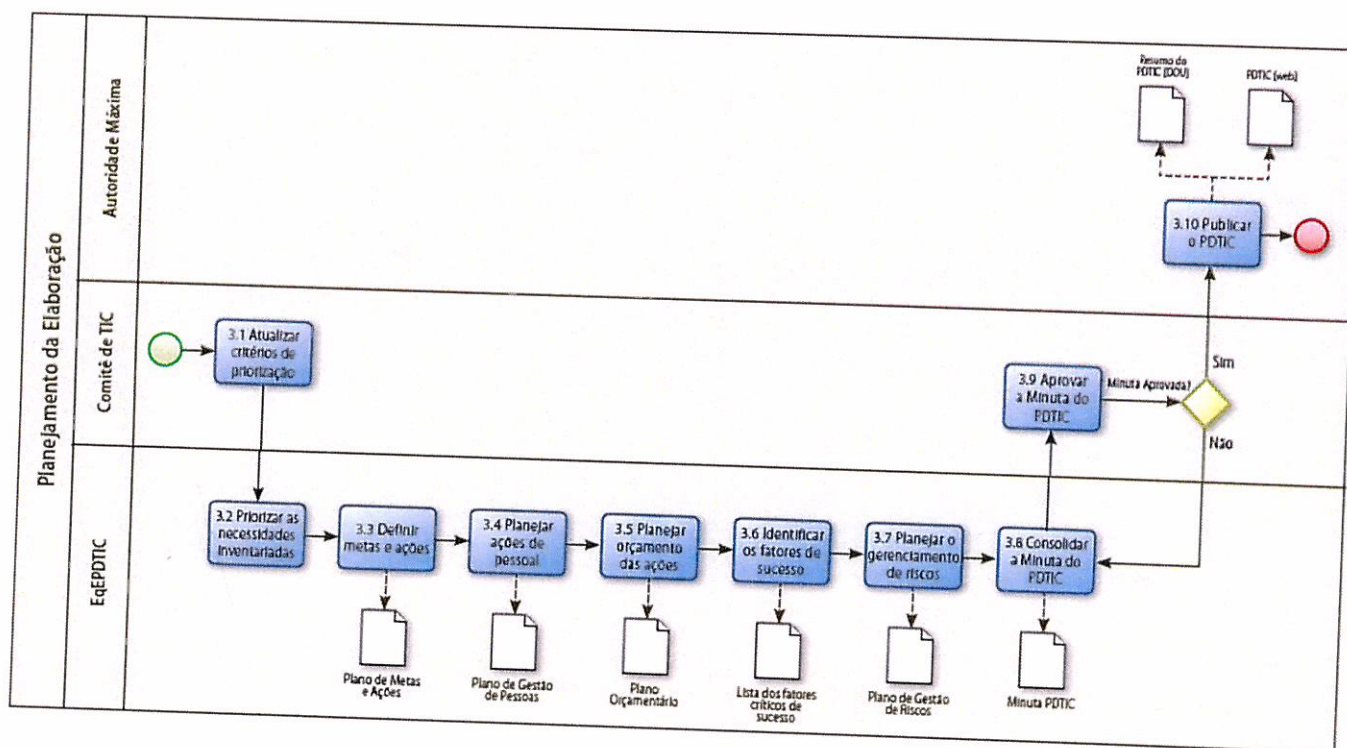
Planejamento da Elaboração

Autoridade Máxima

Resumo do PDTIC (DOU)

PDTIC (web)

3.10 Publicar o PDTIC

Comitê de TIC

3.1 Atualizar critérios de priorização

3.9 Aprovar a Minuta do PDTIC

Minuta Aprovada?

Sim

Não

EqEPDTIC

3.2 Priorizar as necessidades inventariadas

3.3 Definir metas e ações

3.4 Planejar ações de pessoal

3.5 Planejar orçamento das ações

3.6 Identificar os fatores de sucesso

3.7 Planejar o gerenciamento de riscos

3.8 Consolidar a Minuta do PDTIC

Plano de Metas e Ações

Plano de Gestão de Pessoas

Plano Orçamentário

Lista dos fatores críticos de sucesso

Plano de Gestão de Riscos

Minuta PDTIC